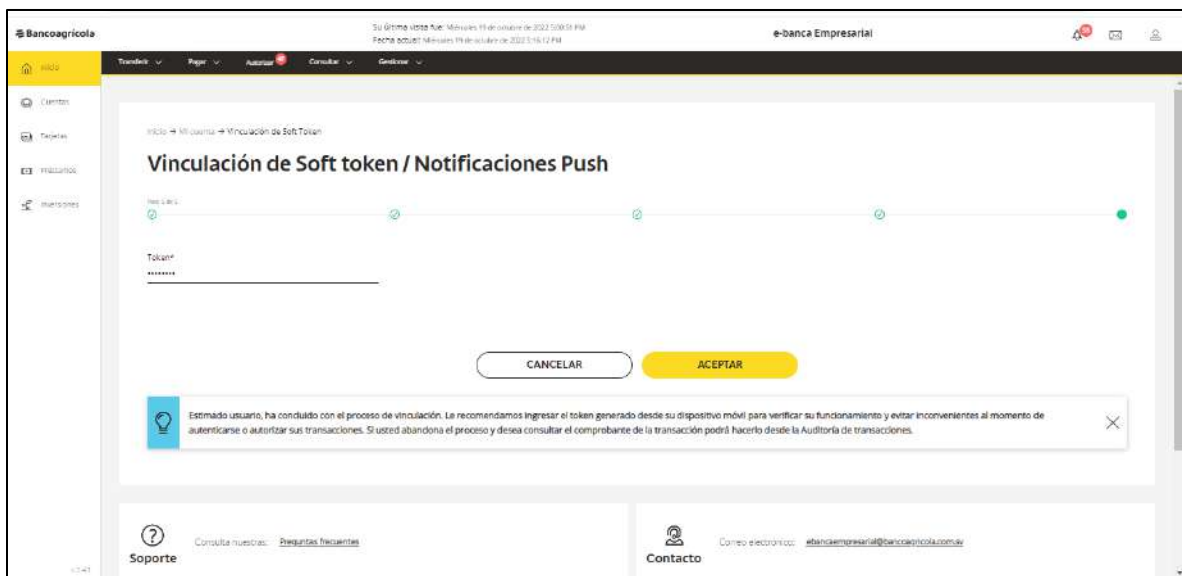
Bancoagrícola

Su última visita fue: Miércoles 19 de octubre de 2022 5:00:31 PM
Fecha actual: Miércoles 19 de octubre de 2022 5:16:12 PM

e-banca Empresarial

Inicio
Cuentas
Tarjetas
Préstamos
Inversiones

Transferir
Pagar
Autorizar
Consultar
Gestionar

Inicio → Mi cuenta → Vinculación de Soft Token

Vinculación de Soft token / Notificaciones Push

Paso 5 de 5

Token*
••••••••

CANCELAR
ACEPTAR

Estimado usuario, ha concluido con el proceso de vinculación. Le recomendamos ingresar el token generado desde su dispositivo móvil para verificar su funcionamiento y evitar inconvenientes al momento de autenticarse o autorizar sus transacciones. Si usted abandona el proceso y desea consultar el comprobante de la transacción podrá hacerlo desde la Auditoría de transacciones.

Soporte
Consulta nuestras: Preguntas frecuentes

Contacto
Correo electrónico: ebancaempresarial@bancoagricola.com.sv

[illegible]